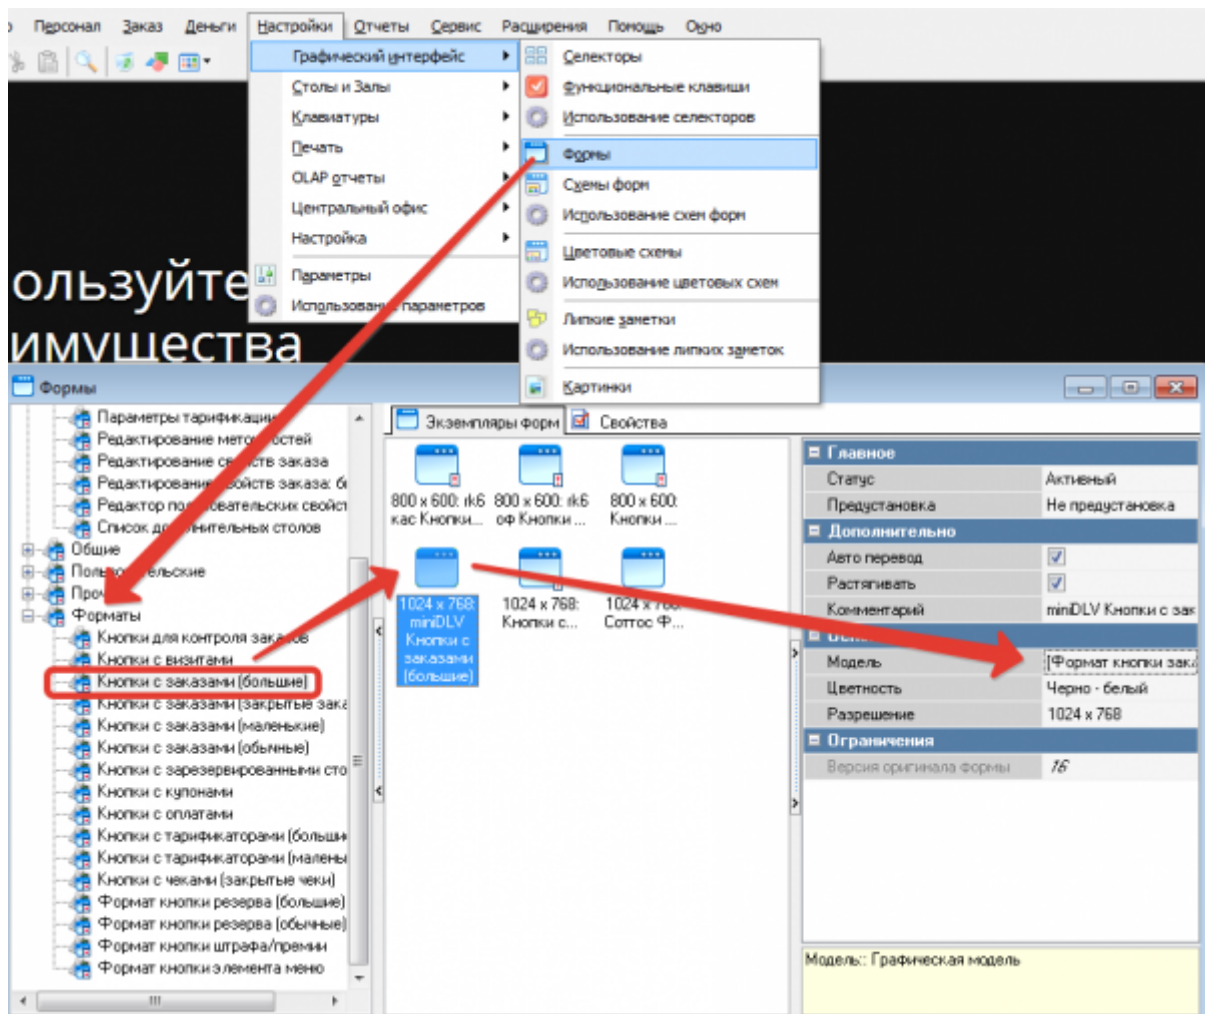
Персонал Заказ Деньги Настройки Отчеты Сервис Расширения Помощь Окно

Графический интерфейс
Столы и Залы
Клавиатуры
Печать
OLAP отчеты
Центральный офис
Настройка
Параметры
Использование параметров

Селекторы
Функциональные клавиши
Использование селекторов
Формы
Схемы форм
Использование схем форм
Цветовые схемы
Использование цветовых схем
Липкие заметки
Использование липких заметок
Картинки

ользуйте
имущества

Формы

Параметры тарификации
Редактирование мет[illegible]остей
Редактирование св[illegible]ств заказа
Редактирование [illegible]ойств заказа: б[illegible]
Редактор по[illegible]овательских свойст
Список д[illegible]нительных столов
Общие
Поль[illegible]ельские
Про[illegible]
Форматы
Кнопки для контроля зака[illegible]ов
Кнопки с визитами
Кнопки с заказами (большие)
Кнопки с заказами (закрытые зака
Кнопки с заказами (маленькие)
Кнопки с заказами (обычные)
Кнопки с зарезервированными сто
Кнопки с купонами
Кнопки с оплатами
Кнопки с тарификаторами (больши
Кнопки с тарификаторами (малены
Кнопки с чеками (закрытые чеки)
Формат кнопки резерва (большие)
Формат кнопки резерва (обычные)
Формат кнопки штрафа/премии
Формат кнопки элемента меню

Экземпляры форм
Свойства

800 x 600: rk6 кас Кнопки...
800 x 600: rk6 оф Кнопки ...
800 x 600: Кнопки ...
1024 x 768: miniDLV Кнопки с заказами (большие)
1024 x 768: Кнопки с...
1024 x 768: Соттос Ф...

Главное
| Статус | Активный |
|---|---|
| Предустановка | Не предустановка |

Дополнительно
| Авто перевод | ✓ |
|---|---|
| Растягивать | ✓ |
| Комментарий | miniDLV Кнопки с зак |

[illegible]
| Модель | [Формат кнопки зака |
|---|---|
| Цветность | Черно - белый |
| Разрешение | 1024 x 768 |

Ограничения
| Версия оригинала формы | 16 |
|---|---|

Модель:: Графическая модель